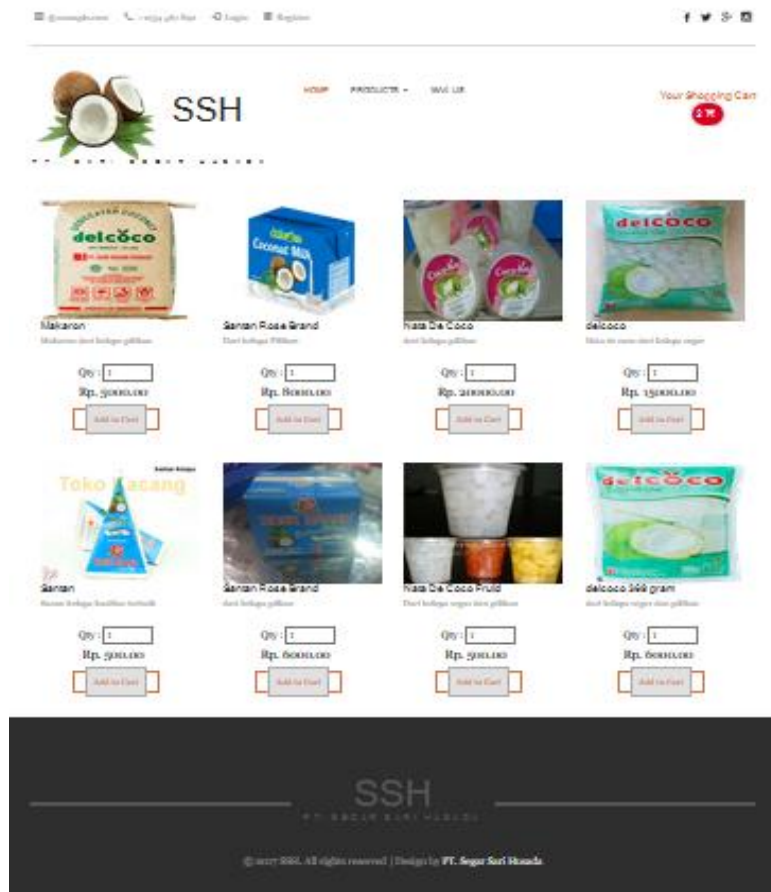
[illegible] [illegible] Login Register

SSH

HOME PRODUCTS VISIT US

Your Shopping Cart
$ 0

Makaron
Makaron dari kelapa pilihan
Qty : 1
Rp. 5000.00
Add to Cart

Santan Rose Brand
Dari kelapa Pilihan
Qty : 1
Rp. 8000.00
Add to Cart

Nata De Coco
dari kelapa pilihan
Qty : 1
Rp. 20000.00
Add to Cart

delcoco
Nata de coco dari kelapa segar
Qty : 1
Rp. 15000.00
Add to Cart

Santan
Santan kelapa kualitas terbaik
Qty : 1
Rp. 500.00
Add to Cart

Santan Rose Brand
dari kelapa pilihan
Qty : 1
Rp. 6000.00
Add to Cart

Nata De Coco Fruit
Dari kelapa segar dan pilihan
Qty : 1
Rp. 500.00
Add to Cart

delcoco 360 gram
dari kelapa segar dan pilihan
Qty : 1
Rp. 6000.00
Add to Cart

SSH
PT. SEGAR SARI HUSADA

© 2017 SSH. All rights reserved | Design by PT. Segar Sari Husada